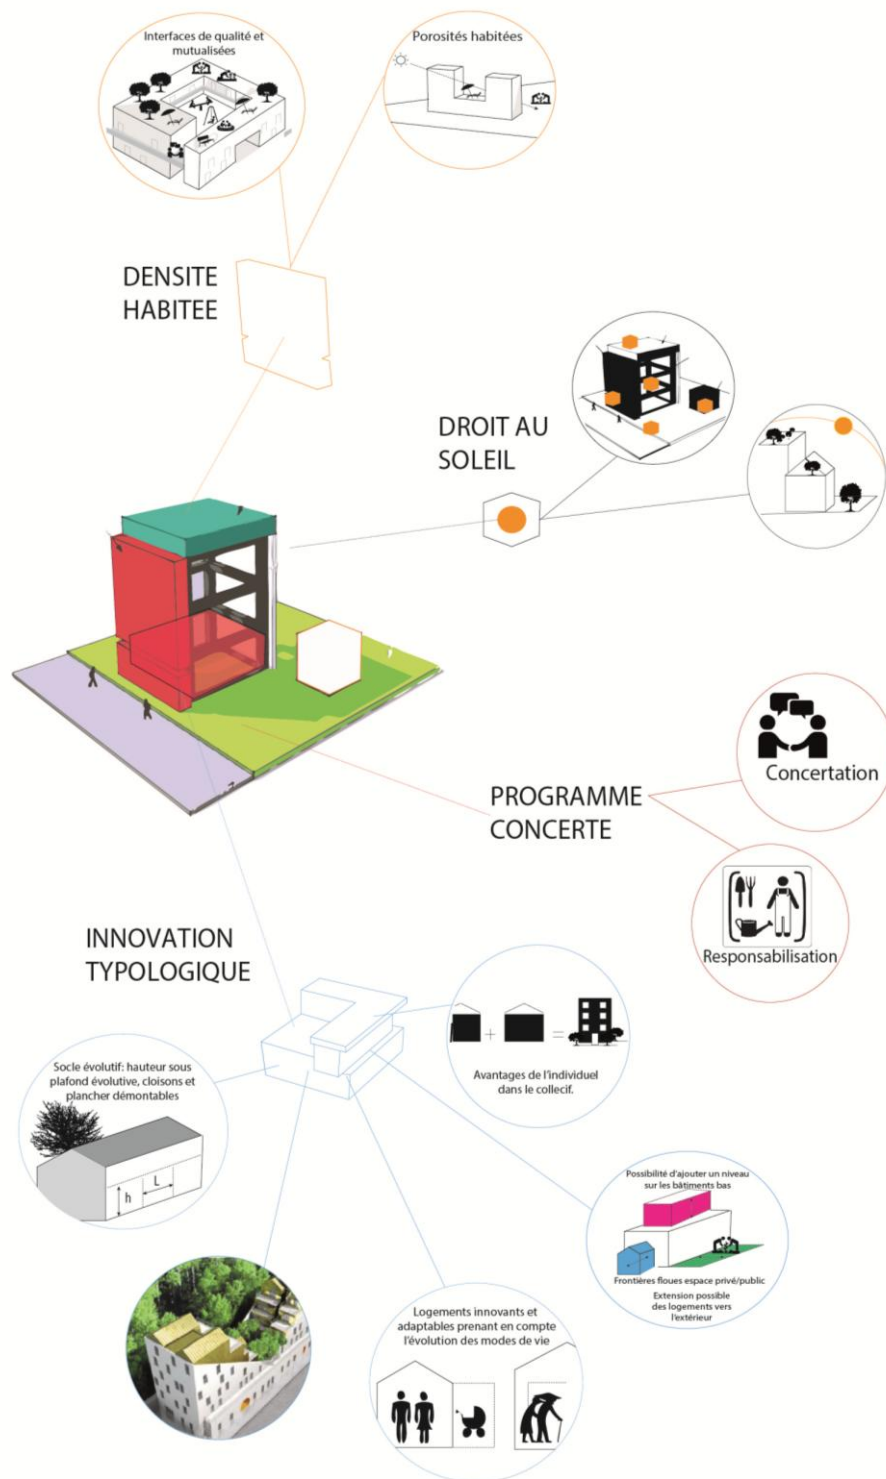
Interfaces de qualité et mutualisées

Porosités habitées

DENSITE HABITEE

DROIT AU SOLEIL

PROGRAMME CONCERTE

Concertation

Responsabilisation

INNOVATION TYPOLOGIQUE

Avantages de l'individuel dans le collectif.

Socle évolutif: hauteur sous plafond évolutive, cloisons et plancher démontables

h

L

Possibilité d'ajouter un niveau sur les bâtiments bas

Frontières floues espace privé/public

Extension possible des logements vers l'extérieur

Logements innovants et adaptables prenant en compte l'évolution des modes de vie